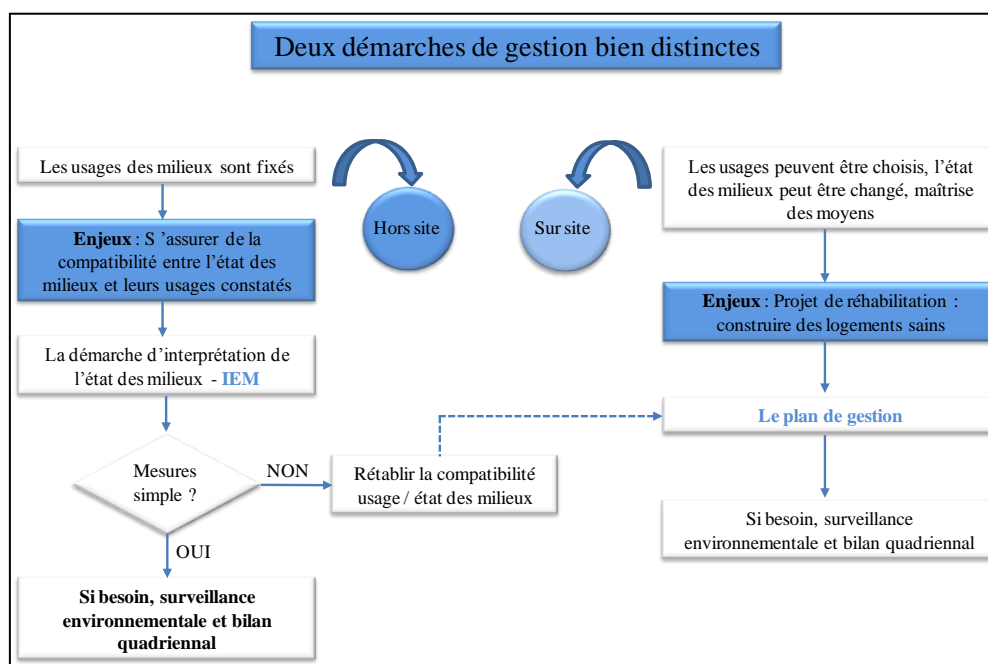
Deux démarches de gestion bien distinctes

Les usages des milieux sont fixés

Hors site

Sur site

Les usages peuvent être choisis, l'état des milieux peut être changé, maîtrise des moyens

**Enjeux** : S 'assurer de la compatibilité entre l'état des milieux et leurs usages constatés

**Enjeux** : Projet de réhabilitation : construire des logements sains

La démarche d'interprétation de l'état des milieux - **IEM**

**Le plan de gestion**

Mesures simple ?

NON

Rétablir la compatibilité usage / état des milieux

OUI

Si besoin, surveillance environnementale et bilan quadriennal

**Si besoin, surveillance environnementale et bilan quadriennal**